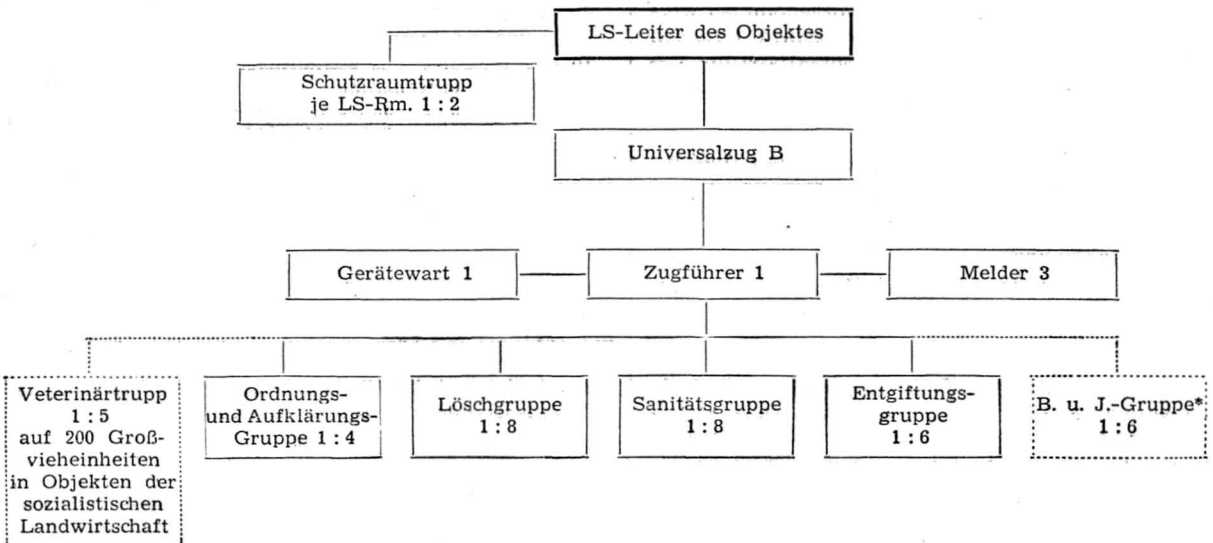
LS-Leiter des Objektes

Schutzraumtrupp je LS-Rm. 1 : 2

Universalzug B

Gerätewart 1

Zugführer 1

Melder 3

Veterinärtrupp 1 : 5 auf 200 Großvieheinheiten in Objekten der sozialistischen Landwirtschaft

Ordnungs- und Aufklärungs-Gruppe 1 : 4

Löschgruppe 1 : 8

Sanitätsgruppe 1 : 8

Entgiftungsgruppe 1 : 6

B. u. J.-Gruppe* 1 : 6